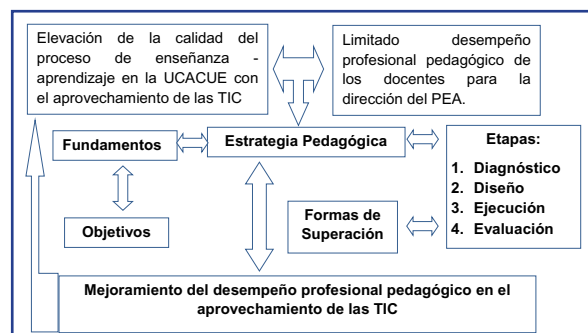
Elevación de la calidad del proceso de enseñanza - aprendizaje en la UCACUE con el aprovechamiento de las TIC

Limitado desempeño profesional pedagógico de los docentes para la dirección del PEA.

Fundamentos

Estrategia Pedagógica

Etapas:
1. Diagnóstico
2. Diseño
3. Ejecución
4. Evaluación

Objetivos

Formas de Superación

Mejoramiento del desempeño profesional pedagógico en el aprovechamiento de las TIC